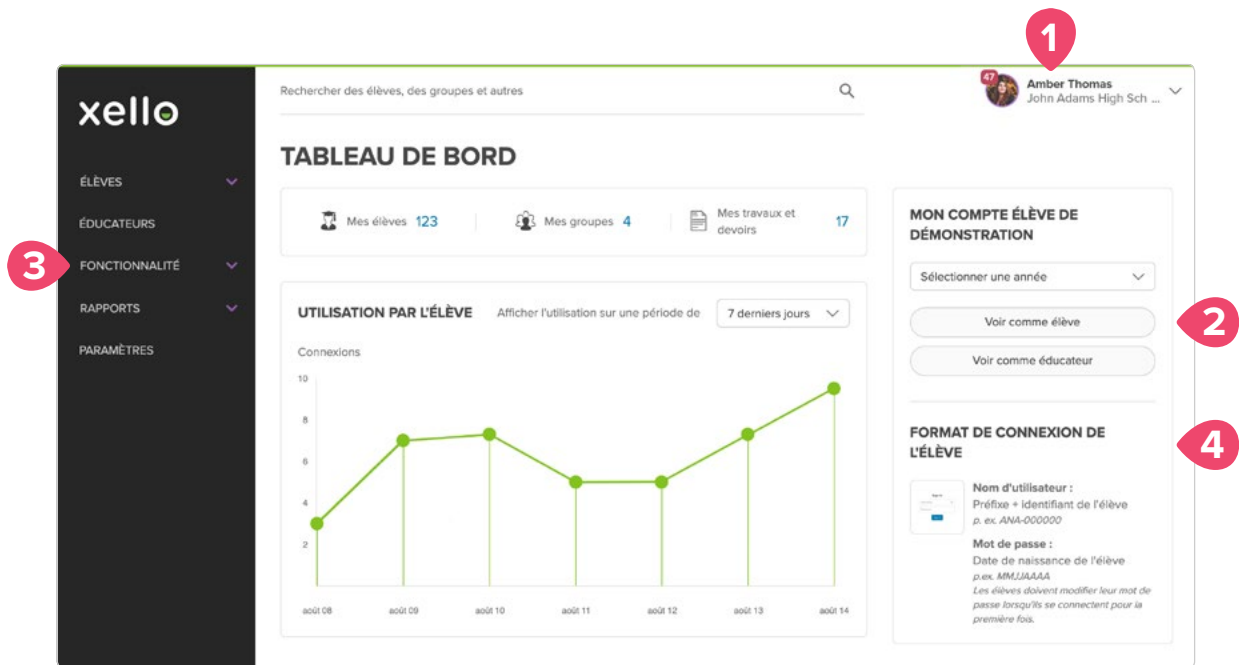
1

xello

ÉLÈVES

ÉDUCATEURS

3

FONCTIONNALITÉ

RAPPORTS

PARAMÈTRES

Rechercher des élèves, des groupes et autres

47

Amber Thomas
John Adams High Sch ...

TABLEAU DE BORD

Mes élèves 123

Mes groupes 4

Mes travaux et devoirs 17

UTILISATION PAR L'ÉLÈVE

Afficher l'utilisation sur une période de

7 derniers jours

Connexions

10

8

6

4

2

août 08

août 09

août 10

août 11

août 12

août 13

août 14

MON COMPTE ÉLÈVE DE DÉMONSTRATION

Sélectionner une année

Voir comme élève

2

Voir comme éducateur

FORMAT DE CONNEXION DE L'ÉLÈVE

4

Nom d'utilisateur :
Préfixe + identifiant de l'élève
p. ex. ANA-000000

Mot de passe :
Date de naissance de l'élève
p.ex. MMJJAAAA
Les élèves doivent modifier leur mot de passe lorsqu'ils se connectent pour la première fois.